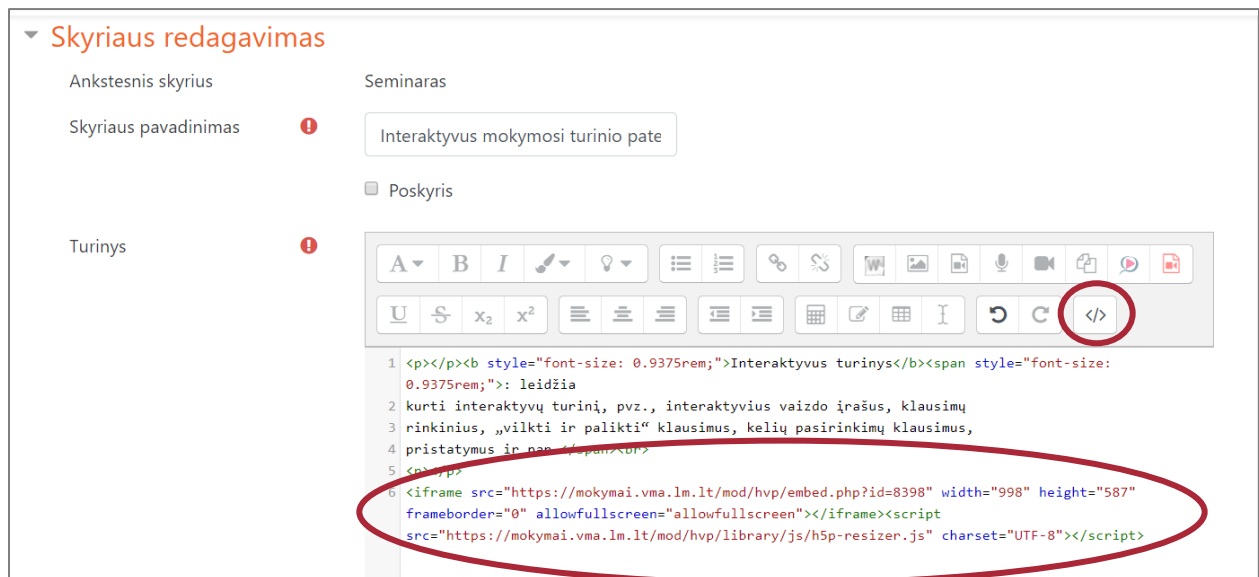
Skyriaus redagavimas

Ankstesnis skyrius

Seminaras

Skyriaus pavadinimas

Interaktyvus mokymosi turinio pate

Poskyris

Turinys

1 <p></p><b style="font-size: 0.9375rem;">Interaktyvus turinys</b><span style="font-size: 0.9375rem;">: leidžia
2 kurti interaktyvų turinį, pvz., interaktyvius vaizdo įrašus, klausimų
3 rinkinius, „vilkti ir palikti“ klausimus, kelių pasirinkimų klausimus,
4 pristatymus ir pan.</span><br>
5 <p></p>
6 <iframe src="https://mokymai.vma.lm.lt/mod/hvp/embed.php?id=8398" width="998" height="587" frameborder="0" allowfullscreen="allowfullscreen"></iframe><script src="https://mokymai.vma.lm.lt/mod/hvp/library/js/h5p-resizer.js" charset="UTF-8"></script>